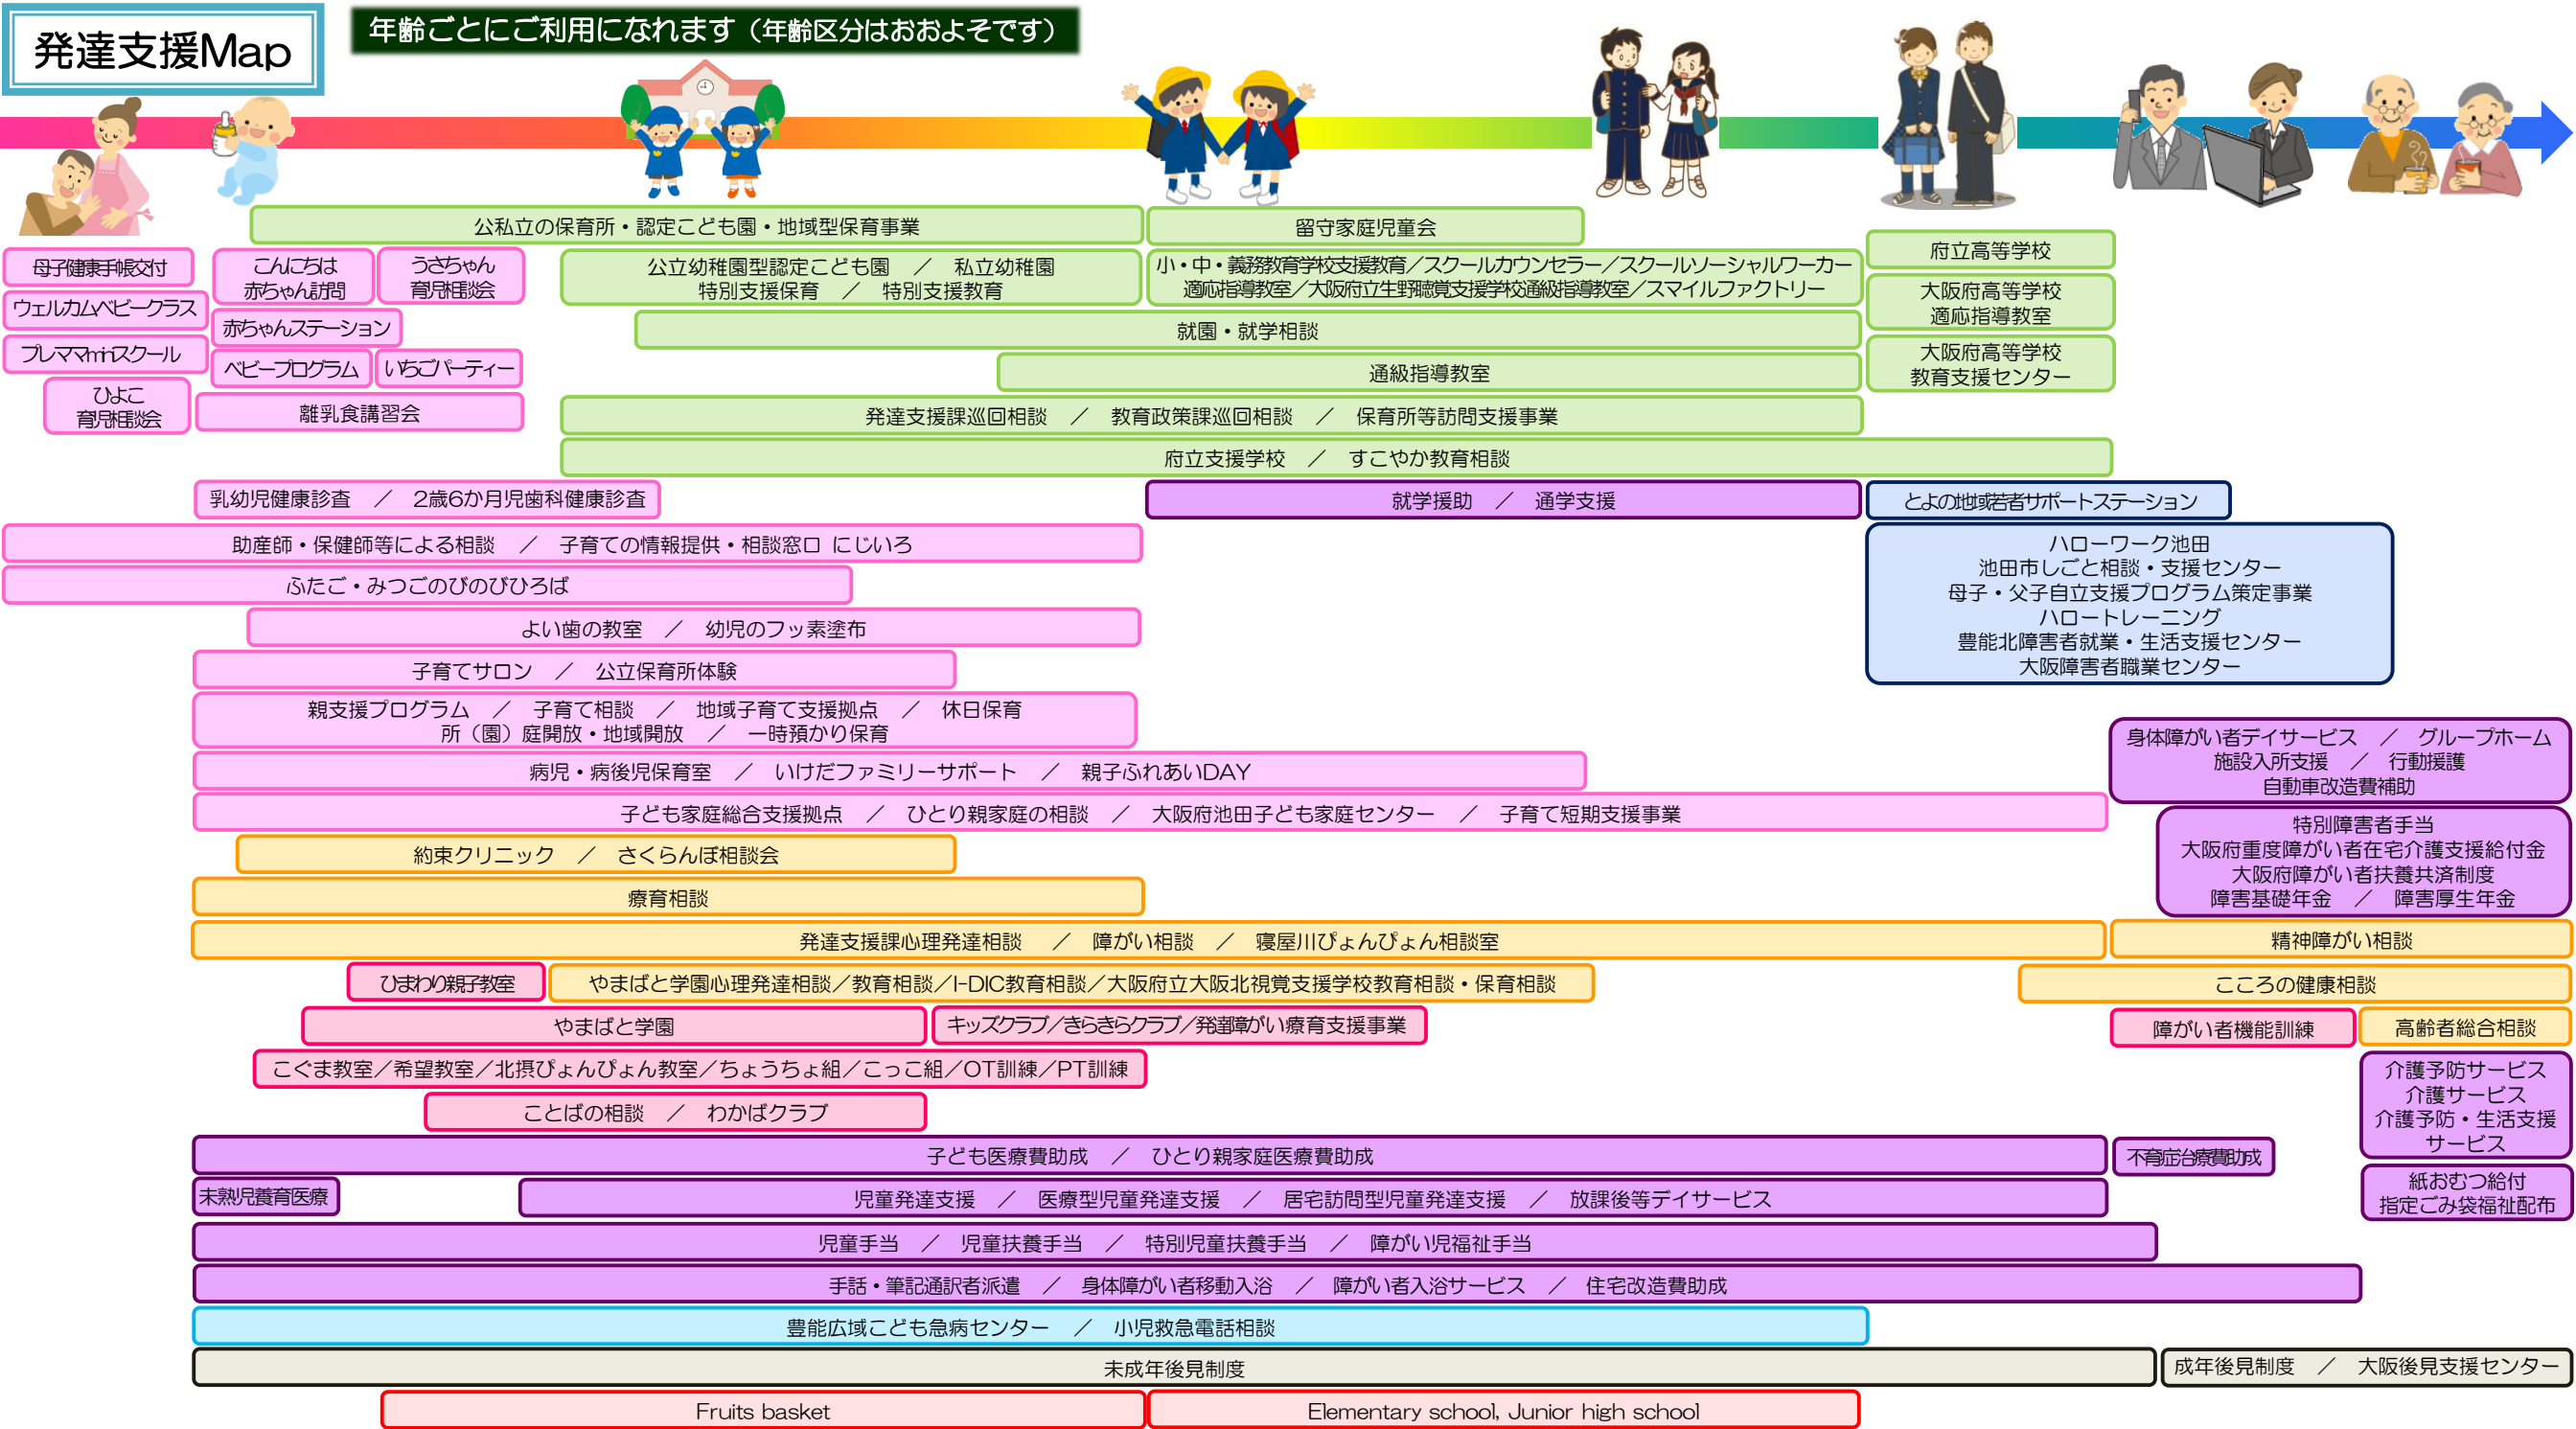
発達支援Map

年齢ごとにご利用になれます（年齢区分はおおよそです）

公私立の保育所・認定こども園・地域型保育事業

留守家庭児童会

母子健康手帳交付

ウェルカムベビークラス

プレママminiスクール

ひよこ育児相談会

こんにちは赤ちゃん訪問

うさちゃん育児相談会

赤ちゃんステーション

ベビープログラム

いちごパーティー

離乳食講習会

公立幼稚園型認定こども園　／　私立幼稚園
特別支援保育　／　特別支援教育

小・中・義務教育学校支援教育／スクールカウンセラー／スクールソーシャルワーカー
適応指導教室／大阪府立生野聴覚支援学校通級指導教室／スマイルファクトリー

府立高等学校

大阪府高等学校
適応指導教室

大阪府高等学校
教育支援センター

就園・就学相談

通級指導教室

発達支援課巡回相談　／　教育政策課巡回相談　／　保育所等訪問支援事業

府立支援学校　／　すこやか教育相談

乳幼児健康診査　／　2歳6か月児歯科健康診査

就学援助　／　通学支援

とよの地域若者サポートステーション

助産師・保健師等による相談　／　子育ての情報提供・相談窓口 にじいろ

ハローワーク池田
池田市しごと相談・支援センター
母子・父子自立支援プログラム策定事業
ハロートレーニング
豊能北障害者就業・生活支援センター
大阪障害者職業センター

ふたご・みつごのびのびひろば

よい歯の教室　／　幼児のフッ素塗布

子育てサロン　／　公立保育所体験

親支援プログラム　／　子育て相談　／　地域子育て支援拠点　／　休日保育
所（園）庭開放・地域開放　／　一時預かり保育

身体障がい者デイサービス　／　グループホーム
施設入所支援　／　行動援護
自動車改造費補助

病児・病後児保育室　／　いけだファミリーサポート　／　親子ふれあいDAY

子ども家庭総合支援拠点　／　ひとり親家庭の相談　／　大阪府池田子ども家庭センター　／　子育て短期支援事業

特別障害者手当
大阪府重度障がい者在宅介護支援給付金
大阪府障がい者扶養共済制度
障害基礎年金　／　障害厚生年金

約束クリニック　／　さくらんぼ相談会

療育相談

発達支援課心理発達相談　／　障がい相談　／　寝屋川ぴょんぴょん相談室

精神障がい相談

ひまわり親子教室

やまばと学園心理発達相談／教育相談／I-DIC教育相談／大阪府立大阪北視覚支援学校教育相談・保育相談

こころの健康相談

やまばと学園

キッズクラブ／きらきらクラブ／発達障がい療育支援事業

障がい者機能訓練

高齢者総合相談

こぐま教室／希望教室／北摂ぴょんぴょん教室／ちょうちょ組／こっこ組／OT訓練／PT訓練

介護予防サービス
介護サービス
介護予防・生活支援サービス

ことばの相談　／　わかばクラブ

子ども医療費助成　／　ひとり親家庭医療費助成

不育症治療助成

紙おむつ給付
指定ごみ袋福祉配布

未熟児養育医療

児童発達支援　／　医療型児童発達支援　／　居宅訪問型児童発達支援　／　放課後等デイサービス

児童手当　／　児童扶養手当　／　特別児童扶養手当　／　障がい児福祉手当

手話・筆記通訳者派遣　／　身体障がい者移動入浴　／　障がい者入浴サービス　／　住宅改造費助成

豊能広域こども急病センター　／　小児救急電話相談

未成年後見制度

成年後見制度　／　大阪後見支援センター

Fruits basket

Elementary school, Junior high school